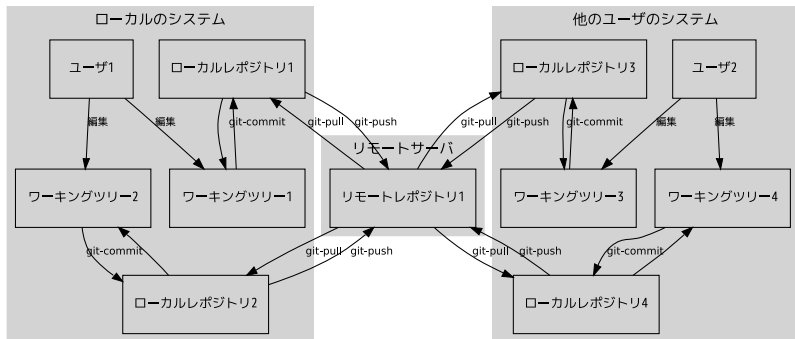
ローカルのシステム

ユーザ1

ローカルレポジトリ1

編集

編集

git-commit

ワーキングツリー2

ワーキングツリー1

git-commit

ローカルレポジトリ2

リモートサーバ

git-pull

git-push

リモートレポジトリ1

git-pull

git-push

git-pull

git-push

git-pull

git-push

他のユーザのシステム

ローカルレポジトリ3

ユーザ2

git-commit

編集

編集

ワーキングツリー3

ワーキングツリー4

git-commit

ローカルレポジトリ4